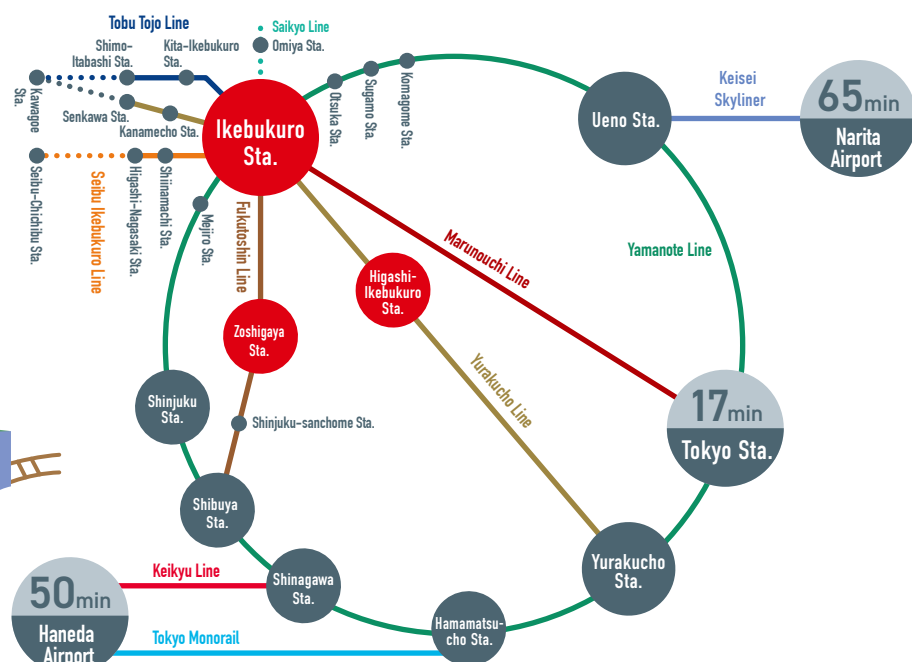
Tobu Tojo Line

Saikyo Line

Shimo-Itabashi Sta.

Kita-Ikebukuro Sta.

Omiya Sta.

Kawagoe Sta.

Senkawa Sta.

Kanamecho Sta.

Ikebukuro Sta.

Otsuka Sta.

Sugamo Sta.

Komagome Sta.

Ueno Sta.

Keisei Skyliner

65min Narita Airport

Seibu-Chichibu Sta.

Seibu Ikebukuro Line

Higashi-Nagasaki Sta.

Shiinamachi Sta.

Mejiro Sta.

Fukutoshin Line

Marunouchi Line

Yamanote Line

Higashi-Ikebukuro Sta.

Zoshigaya Sta.

Yurakucho Line

Shinjuku Sta.

Shinjuku-sanchome Sta.

17min Tokyo Sta.

Shibuya Sta.

Keikyu Line

Shinagawa Sta.

Yurakucho Sta.

50min Haneda Airport

Tokyo Monorail

Hamamatsu-cho Sta.